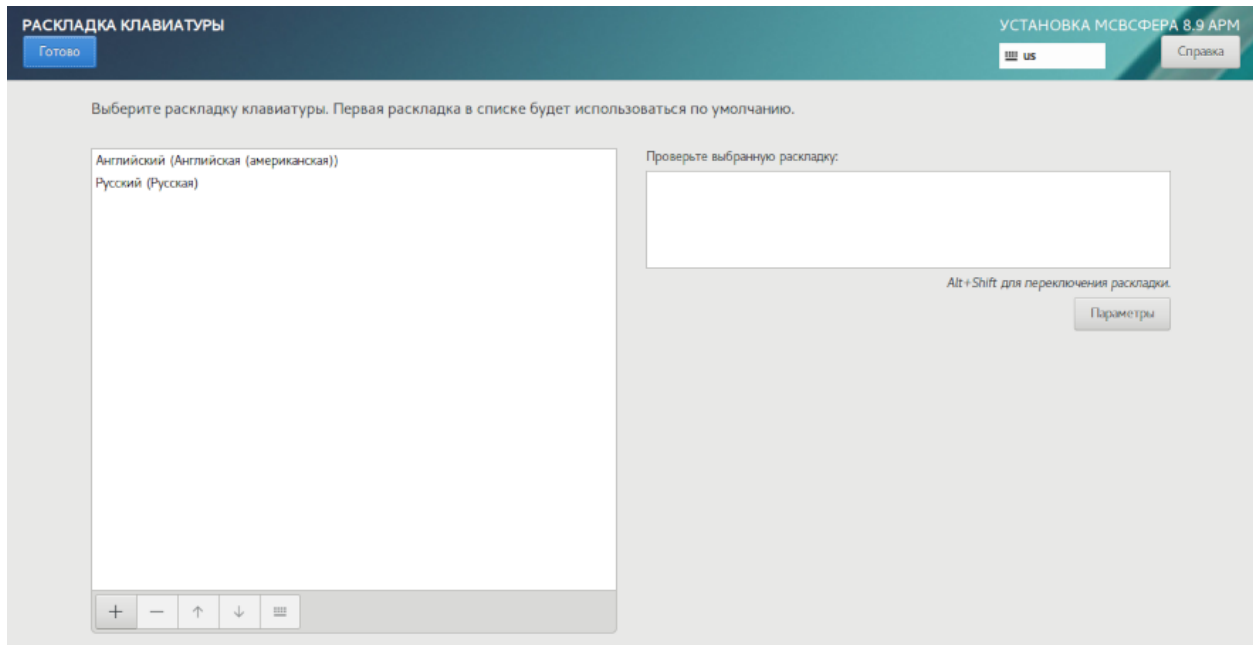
РАСКЛАДКА КЛАВИАТУРЫ

Готово

УСТАНОВКА МСВСФЕРА 8.9 АРМ

us

Справка

Выберите раскладку клавиатуры. Первая раскладка в списке будет использоваться по умолчанию.

Английский (Английская (американская))
Русский (Русская)

+ — ↑ ↓

Проверьте выбранную раскладку:

Alt+Shift для переключения раскладки.

Параметры